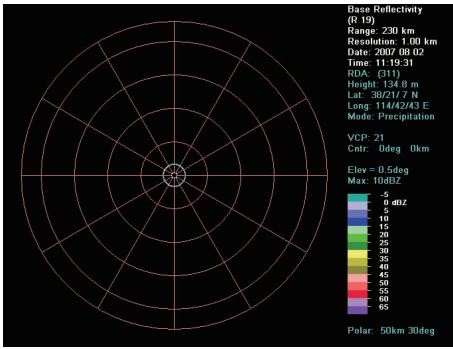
Base Reflectivity
(R 19)
Range: 230 km
Resolution: 1.00 km
Date: 2007 08 02
Time: 11:19:31
RDA: (311)
Height: 134.8 m
Lat: 38/21/7 N
Long: 114/42/43 E
Mode: Precipitation

VCP: 21
Cntr: 0deg 0km

Elev = 0.5deg
Max: 10dBZ

-5
0 dBZ
5
10
15
20
25
30
35
40
45
50
55
60
65

Polar: 50km 30deg